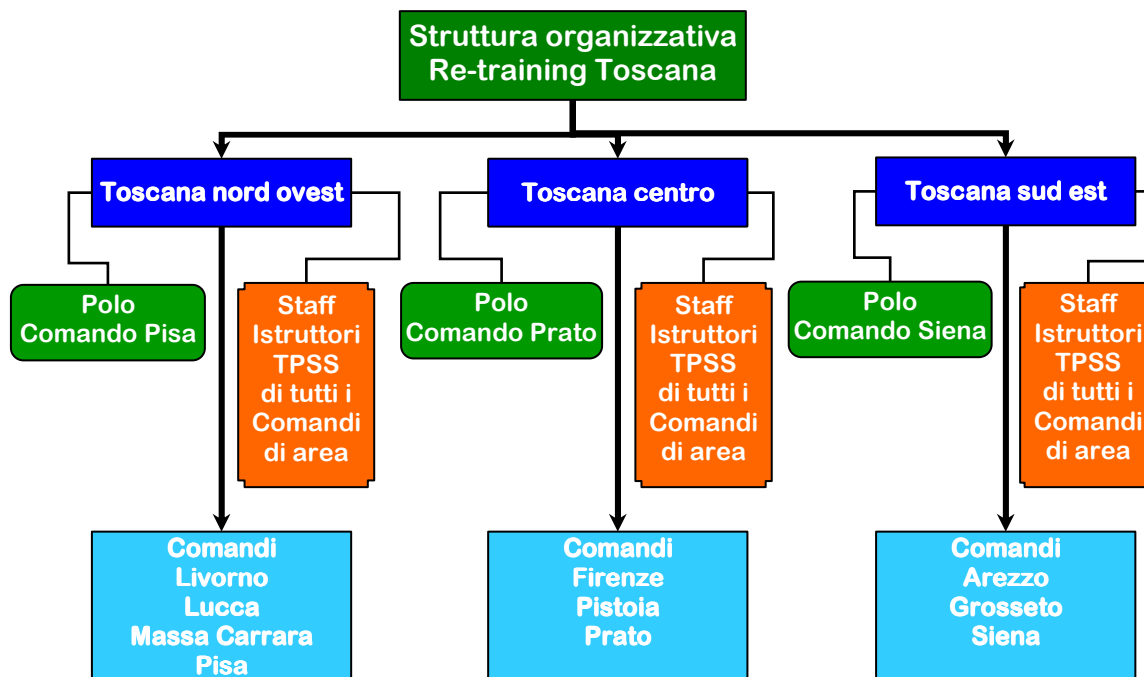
Struttura organizzativa
Re-training Toscana

Toscana nord ovest

Polo
Comando Pisa

Staff
Istruttori
TPSS
di tutti i
Comandi
di area

Comandi
Livorno
Lucca
Massa Carrara
Pisa

Toscana centro

Polo
Comando Prato

Staff
Istruttori
TPSS
di tutti i
Comandi
di area

Comandi
Firenze
Pistoia
Prato

Toscana sud est

Polo
Comando Siena

Staff
Istruttori
TPSS
di tutti i
Comandi
di area

Comandi
Arezzo
Grosseto
Siena